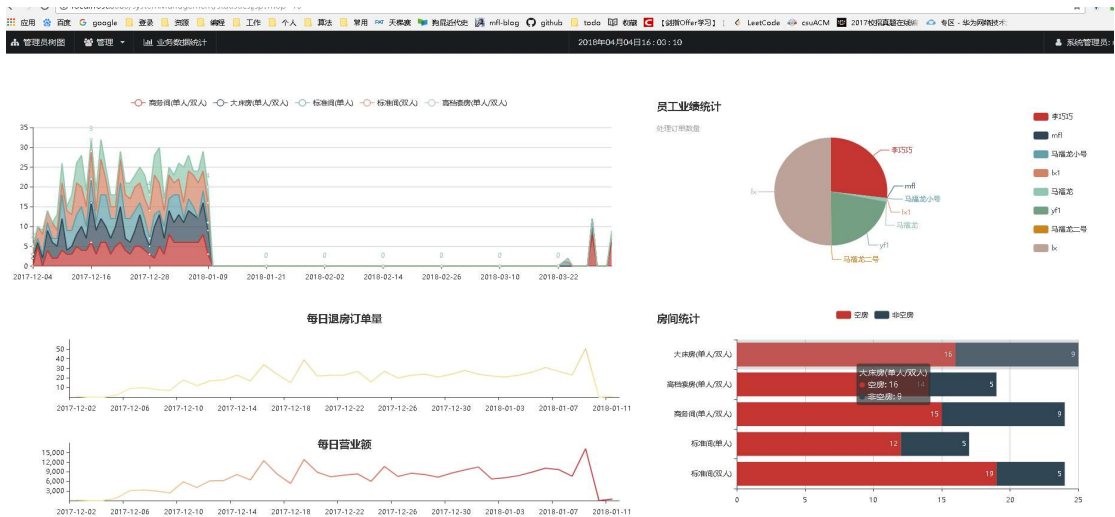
应用 百度 google 登录 资源 编程 工作 个人 算法 常用 天梯赛 我国近代史 mfl-blog github todo 收藏 【越狱Offer学习】 LeetCode csuACM 2017校招真题在线编 专区 - 华为网教技术

管理员树图 管理 业务数据统计 2018年04月04日16:03:10 系统管理员:

商务间(单人/双人) 大床房(单人/双人) 标准间(单人) 标准间(双人) 高档套房(单人/双人)

35
30
25
20
15
10
5
0

2017-12-04 2017-12-16 2017-12-28 2018-01-09 2018-01-21 2018-02-02 2018-02-14 2018-02-26 2018-03-10 2018-03-22

员工业绩统计
处理订单数量

李1515
mfl
马福龙小号
lx1
马福龙
yf1
马福龙二号
lx

每日退房订单量

50
40
30
20
10

2017-12-02 2017-12-06 2017-12-10 2017-12-14 2017-12-18 2017-12-22 2017-12-26 2017-12-30 2018-01-03 2018-01-07 2018-01-11

每日营业额

15,000
12,000
9,000
6,000
3,000

2017-12-02 2017-12-06 2017-12-10 2017-12-14 2017-12-18 2017-12-22 2017-12-26 2017-12-30 2018-01-03 2018-01-07 2018-01-11

房间统计

空房 非空房

大床房(单人/双人) 16 9
高档套房(单人/双人) 14 5
商务间(单人/双人) 15 9
标准间(单人) 12 5
标准间(双人) 19 5

大床房(单人/双人)
空房: 16
非空房: 9

0 5 10 15 20 25